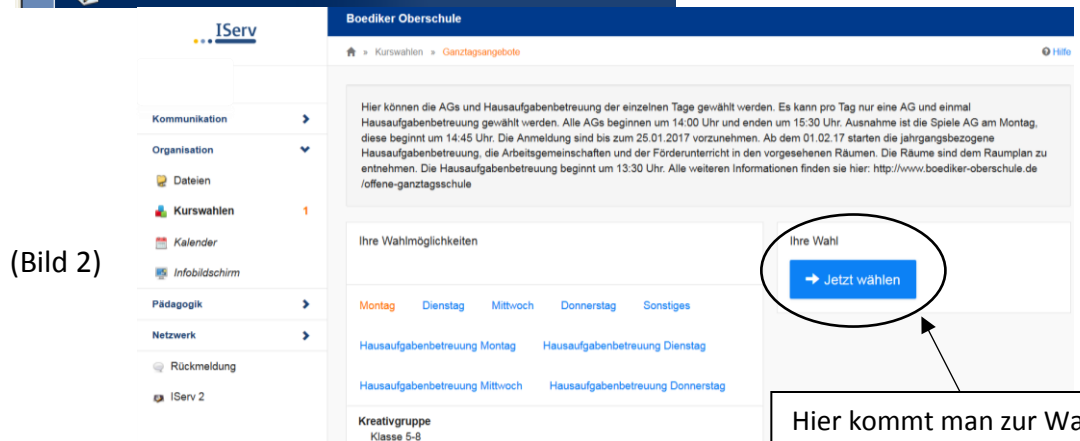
IServ

Boediker Oberschule

» Kurswahlen » Ganztagsangebote

Hilfe

Kommunikation

Organisation

Dateien

Kurswahlen 1

Kalender

Infobildschirm

Pädagogik

Netzwerk

Rückmeldung

IServ 2

(Bild 2)

Hier können die AGs und Hausaufgabenbetreuung der einzelnen Tage gewählt werden. Es kann pro Tag nur eine AG und einmal Hausaufgabenbetreuung gewählt werden. Alle AGs beginnen um 14:00 Uhr und enden um 15:30 Uhr. Ausnahme ist die Spiele AG am Montag, diese beginnt um 14:45 Uhr. Die Anmeldung sind bis zum 25.01.2017 vorzunehmen. Ab dem 01.02.17 starten die jahrgangsbezogene Hausaufgabenbetreuung, die Arbeitsgemeinschaften und der Förderunterricht in den vorgesehenen Räumen. Die Räume sind dem Raumplan zu entnehmen. Die Hausaufgabenbetreuung beginnt um 13:30 Uhr. Alle weiteren Informationen finden sie hier: http://www.boediker-oberschule.de /offene-ganztagsschule

Ihre Wahlmöglichkeiten

Montag Dienstag Mittwoch Donnerstag Sonstiges

Hausaufgabenbetreuung Montag Hausaufgabenbetreuung Dienstag

Hausaufgabenbetreuung Mittwoch Hausaufgabenbetreuung Donnerstag

Kreativgruppe
Klasse 5-8

Ihre Wahl

Jetzt wählen

Hier kommt man zur Wa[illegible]